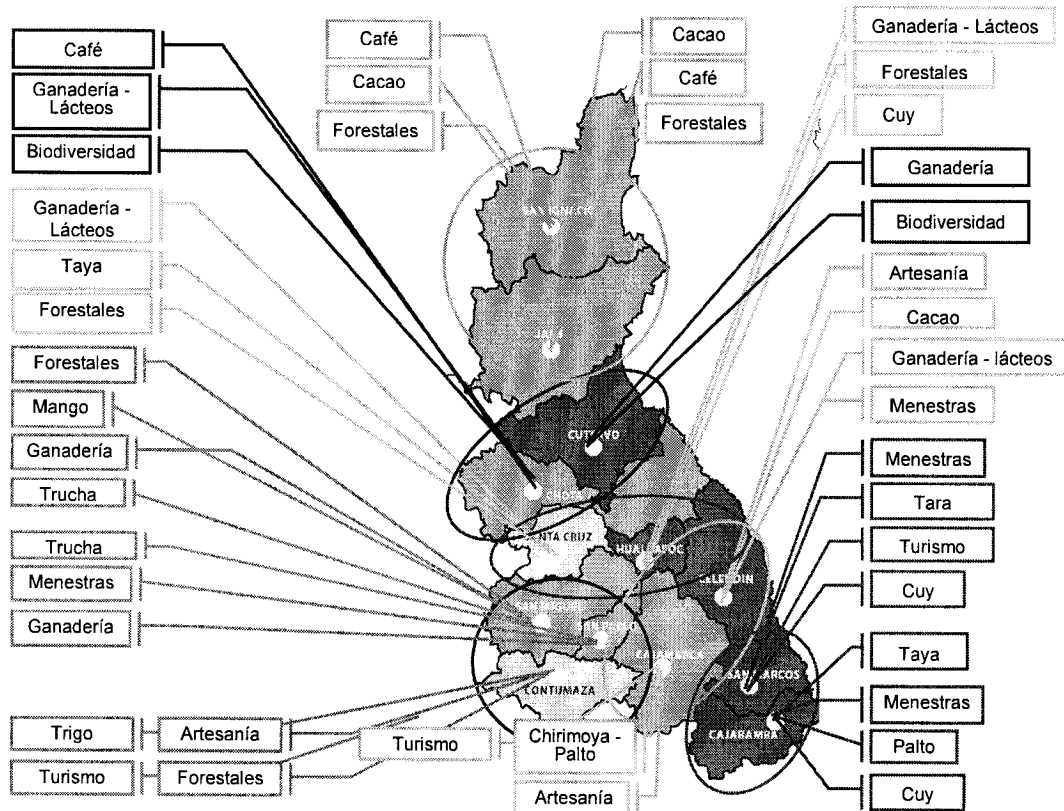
Café
Ganadería - Lácteos
Biodiversidad
Ganadería - Lácteos
Taya
Forestales
Forestales
Mango
Ganadería
Trucha
Trucha
Menestras
Ganadería
Trigo
Artesanía
Turismo
Forestales
Café
Cacao
Forestales
Cacao
Café
Forestales
Ganadería - Lácteos
Forestales
Cuy
Ganadería
Biodiversidad
Artesanía
Cacao
Ganadería - lácteos
Menestras
Menestras
Tara
Turismo
Cuy
Taya
Menestras
Palto
Cuy
Turismo
Chirimoya - Palto
Artesanía
SAN IGNACIO
JAEN
CUTERVO
CHOTA
SANTA CRUZ
HUALGAYOC
CELENDIN
SAN MIGUEL
SAN PABLO
CAJAMARCA
CONTUMAZA
SAN MARCOS
CAJABAMBA